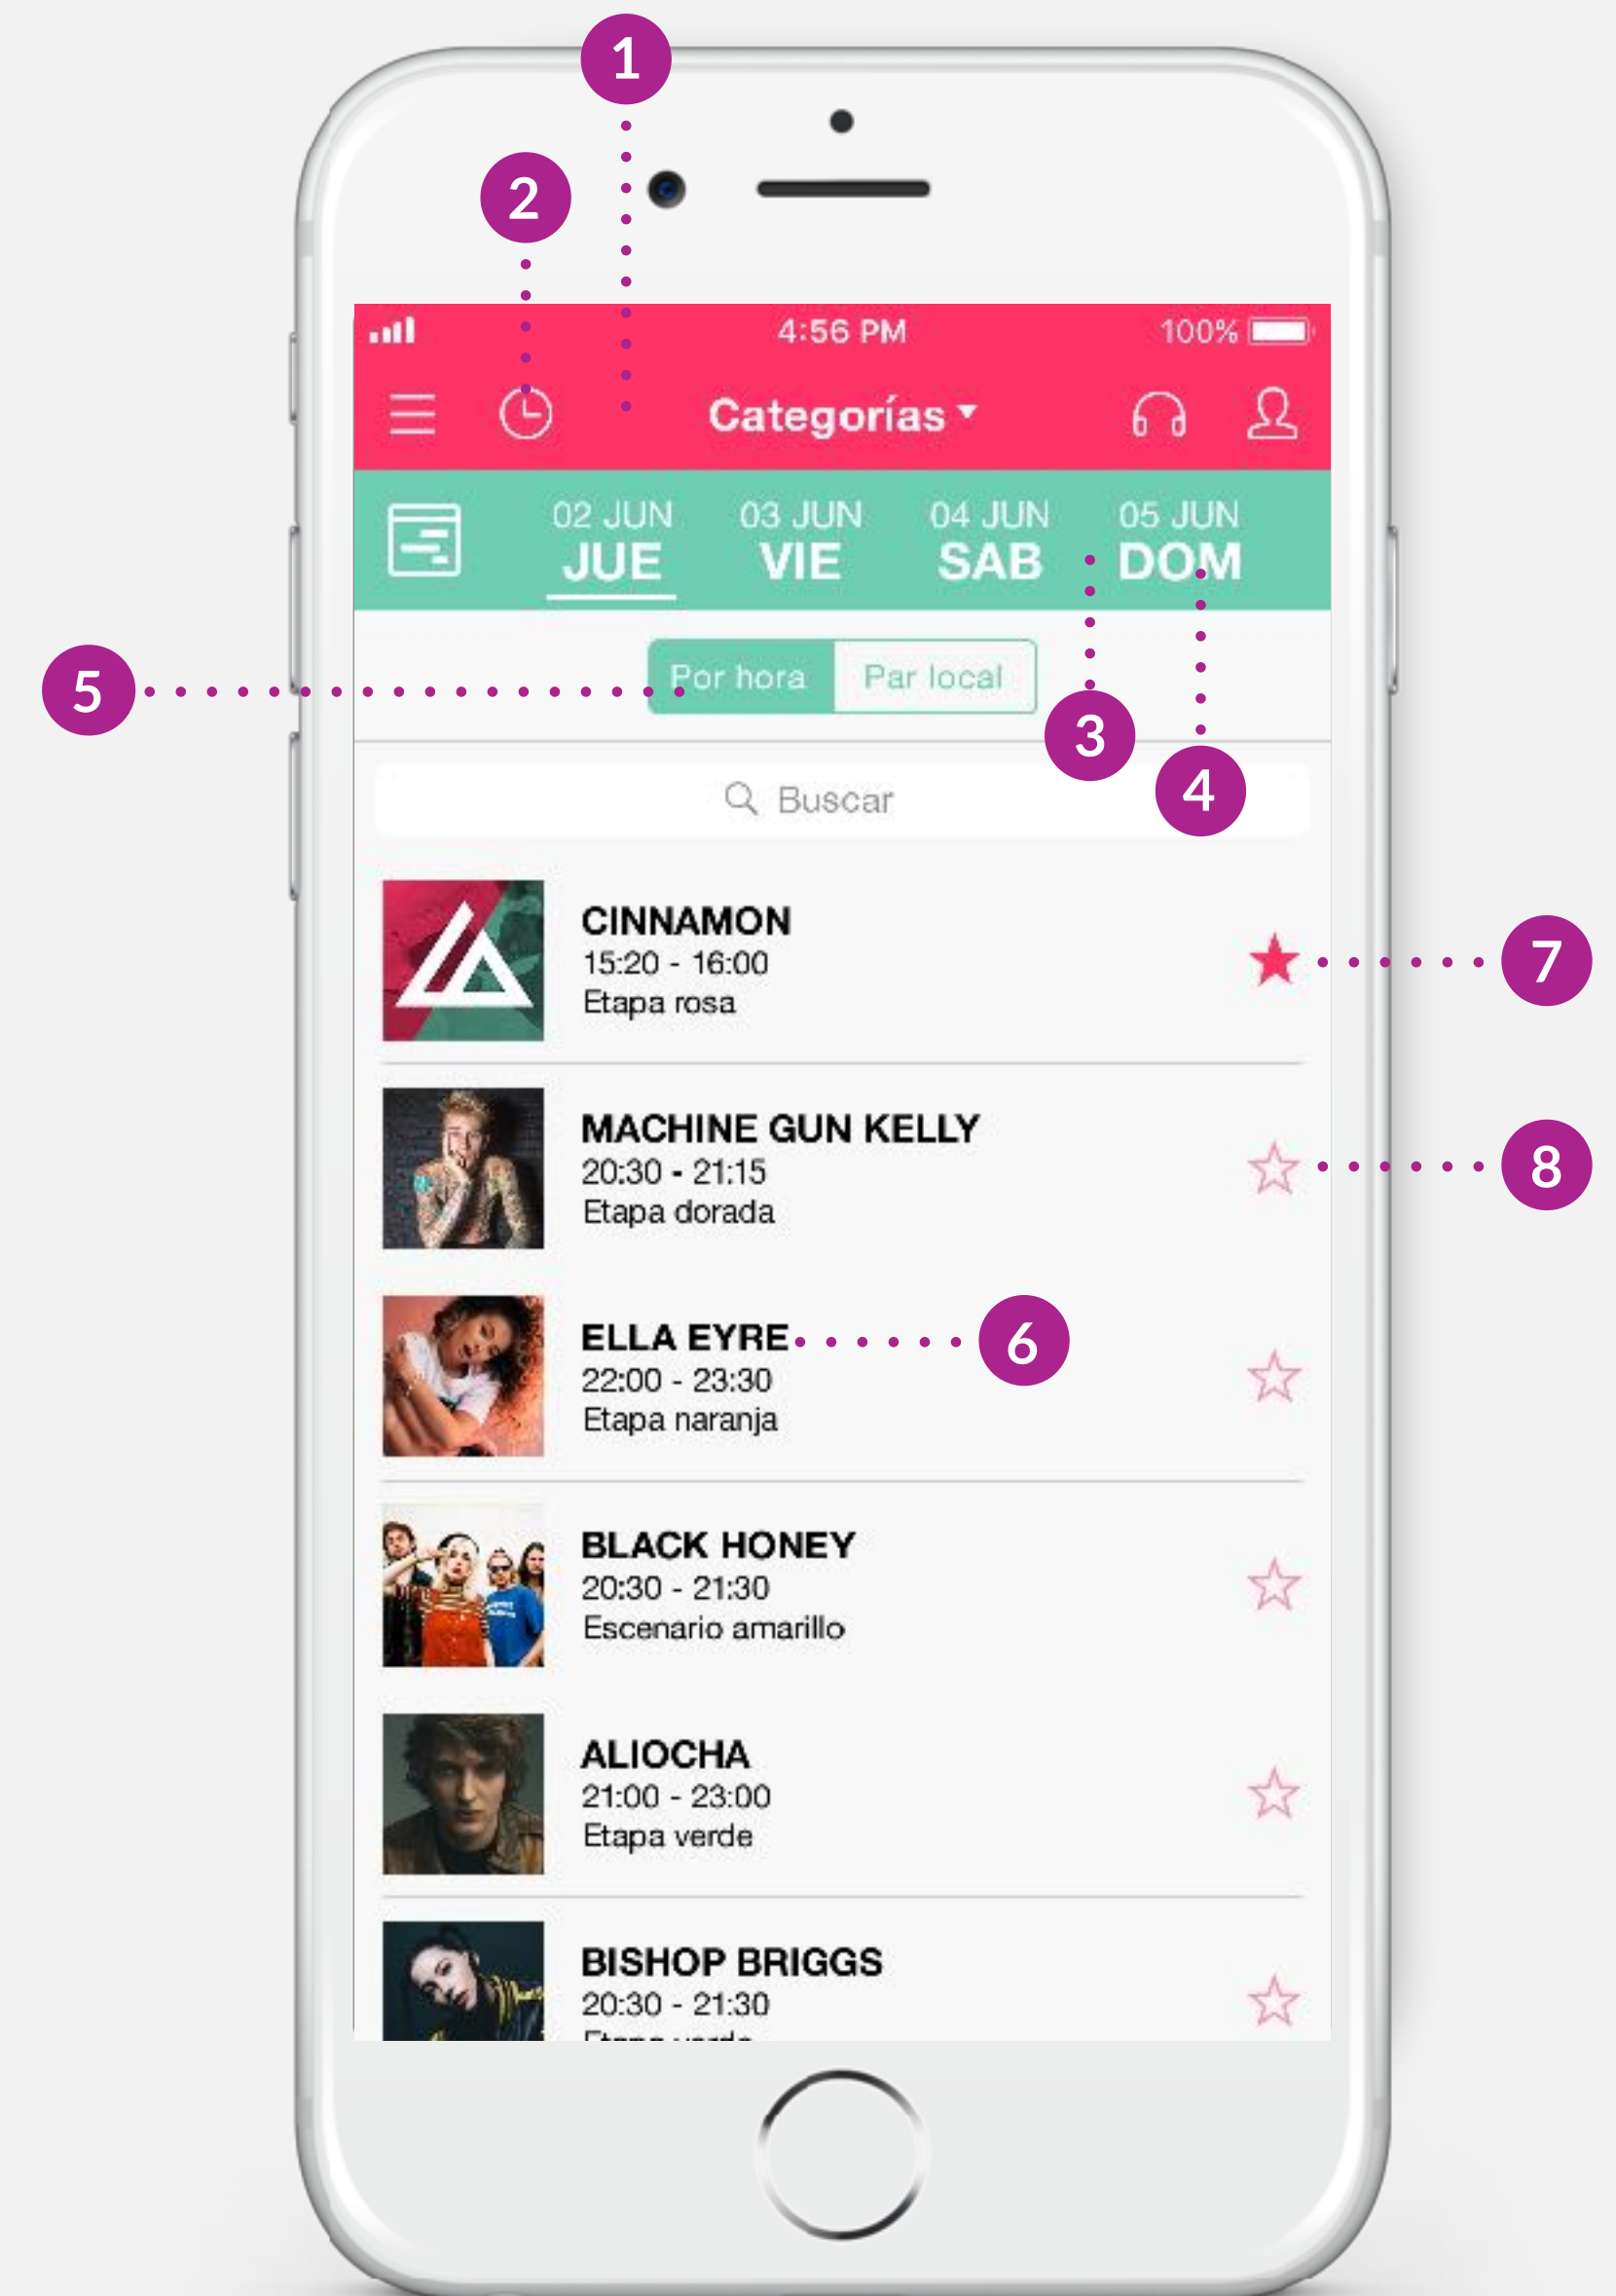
1
2
4:56 PM
100%
Categorías
02 JUN JUE
03 JUN VIE
04 JUN SAB
05 JUN DOM
5
Por hora
Par local
3
4
Buscar
CINNAMON
15:20 - 16:00
Etapa rosa
7
MACHINE GUN KELLY
20:30 - 21:15
Etapa dorada
8
ELLA EYRE
6
22:00 - 23:30
Etapa naranja
BLACK HONEY
20:30 - 21:30
Escenario amarillo
ALIOCHA
21:00 - 23:00
Etapa verde
BISHOP BRIGGS
20:30 - 21:30
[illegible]